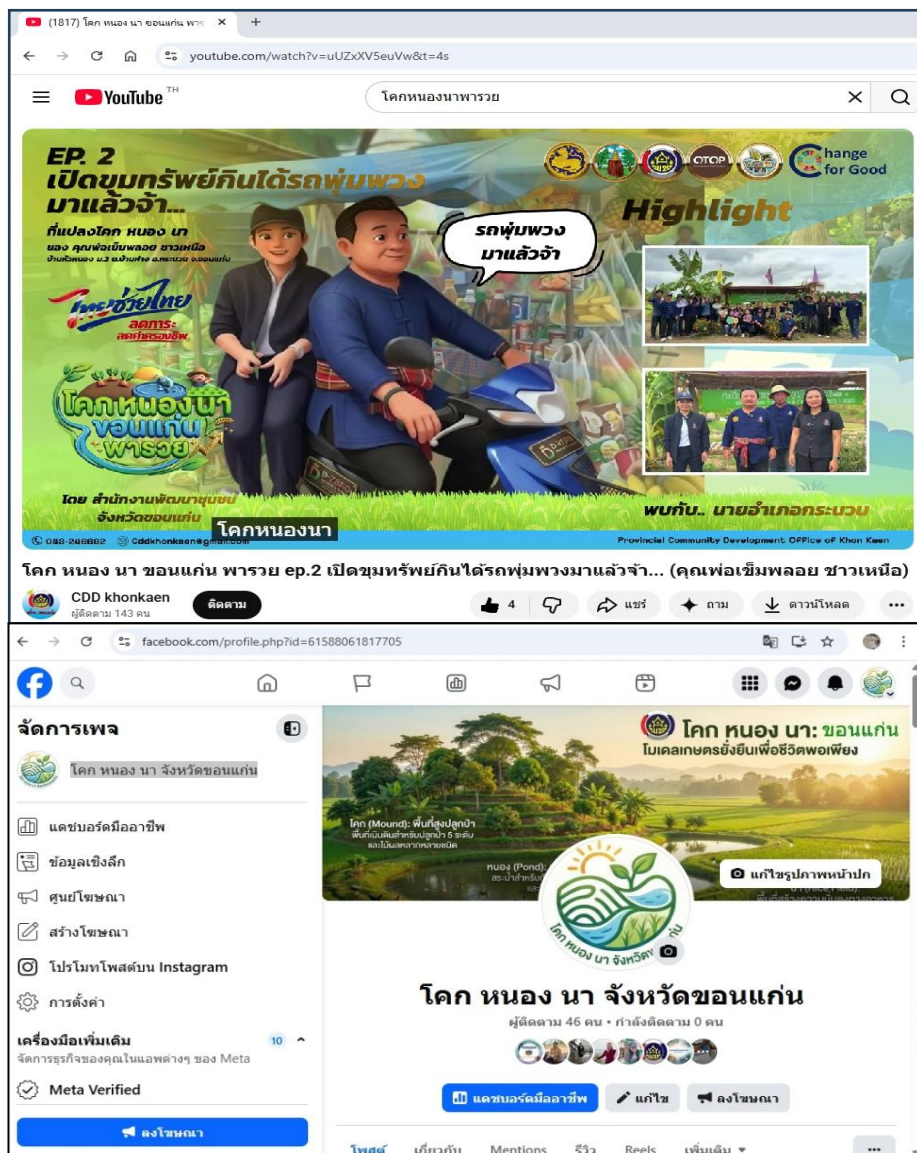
(1817) โคก หนอง นา ขอนแก่น พาร ×
+
youtube.com/watch?v=uUZxXV5euVw&t=4s
YouTube TH
โคกหนองนาพารวย

EP. 2
เปิดขุมทรัพย์กินได้รถพุ่มพวง
มาแล้วจ้า...
ที่แปลงโคก หนอง นา
ของ คุณพ่อเข็มพลอย ชาวเหนือ
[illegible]
ไทยช่วยไทย
ลดภาระ
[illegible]
โคกหนองนา
ขอนแก่น
พารวย
รถพุ่มพวง
มาแล้วจ้า
OTOP
Change for Good
Highlight
โดย สำนักงานพัฒนาชุมชน
จังหวัดขอนแก่น
โคกหนองนา
พบกับ.. นายอำเภอกระนวน
088-246882 Cddkhonkaen@gmail.com
Provincial Community Development Office of Khon Kaen

โคก หนอง นา ขอนแก่น พารวย ep.2 เปิดขุมทรัพย์กินได้รถพุ่มพวงมาแล้วจ้า... (คุณพ่อเข็มพลอย ชาวเหนือ)
CDD khonkaen
ผู้ติดตาม 143 คน
ติดตาม
4
แชร์
ถาม
ดาวน์โหลด
...

facebook.com/profile.php?id=61588061817705
จัดการเพจ
โคก หนอง นา จังหวัดขอนแก่น
แดชบอร์ดมืออาชีพ
ข้อมูลเชิงลึก
ศูนย์โฆษณา
สร้างโฆษณา
โปรโมทโพสต์บน Instagram
การตั้งค่า
เครื่องมือเพิ่มเติม
10
จัดการธุรกิจของคุณในแอพต่างๆ ของ Meta
Meta Verified
ลงโฆษณา
โคก หนอง นา: ขอนแก่น
โมเดลเกษตรยั่งยืนเพื่อชีวิตพอเพียง
โคก (Mound): พื้นที่สูงปลูกป่า
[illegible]
หนอง (Pond):
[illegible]
แก้ไขรูปภาพหน้าปก
โคก หนอง นา จังหวัดขอนแก่น
โคก หนอง นา จังหวัดขอนแก่น
ผู้ติดตาม 46 คน • กำลังติดตาม 0 คน
แดชบอร์ดมืออาชีพ
แก้ไข
ลงโฆษณา
โพสต์
เกี่ยวกับ
Mentions
รีวิว
Reels
เพิ่มเติม
...